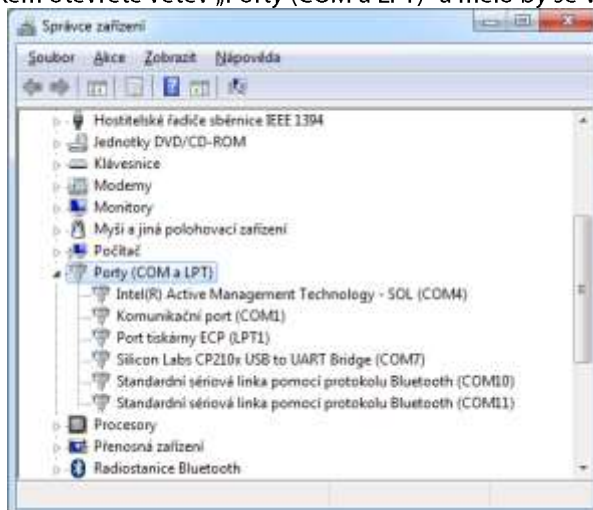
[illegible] otevřete větev „Porty (COM a LPT)" a mělo by se v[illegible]

Správce zařízení

Soubor Akce Zobrazit Nápověda

Hostitelské řadiče sběrnice IEEE 1394
Jednotky DVD/CD-ROM
Klávesnice
Modemy
Monitory
Myši a jiná polohovací zařízení
Počítač
Porty (COM a LPT)
Intel(R) Active Management Technology - SOL (COM4)
Komunikační port (COM1)
Port tiskárny ECP (LPT1)
Silicon Labs CP210x USB to UART Bridge (COM7)
Standardní sériová linka pomocí protokolu Bluetooth (COM10)
Standardní sériová linka pomocí protokolu Bluetooth (COM11)
Procesory
Přenosná zařízení
Radiostanice Bluetooth